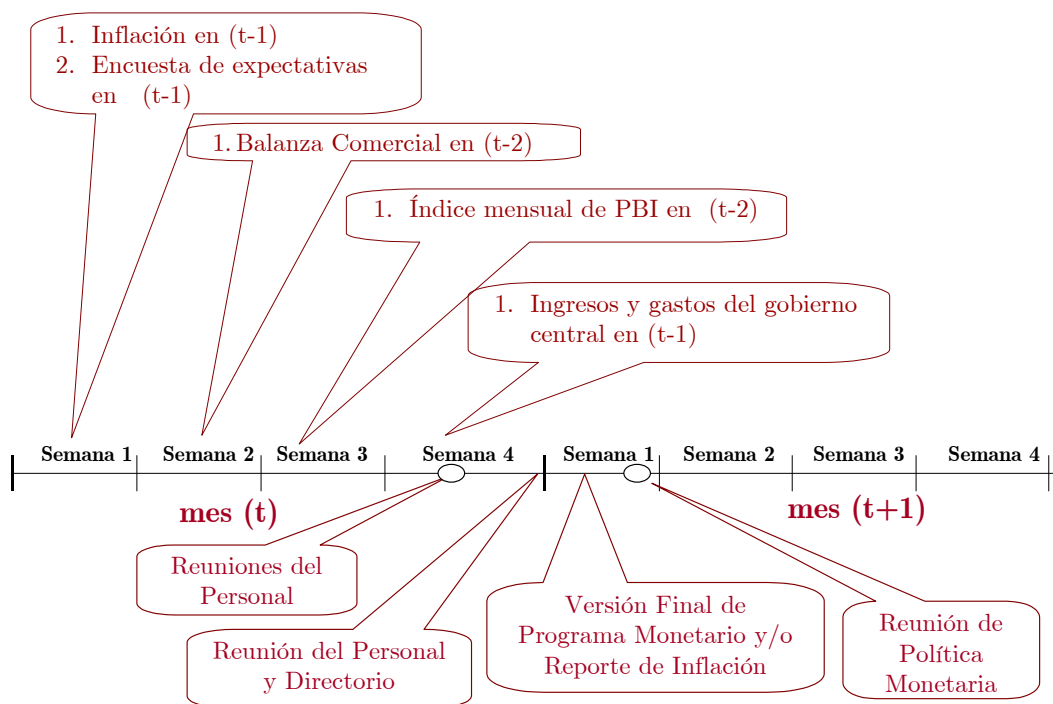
1. Inflación en (t-1)
2. Encuesta de expectativas en (t-1)

1. Balanza Comercial en (t-2)

1. Índice mensual de PBI en (t-2)

1. Ingresos y gastos del gobierno central en (t-1)

Semana 1 Semana 2 Semana 3 Semana 4 Semana 1 Semana 2 Semana 3 Semana 4

mes (t)

mes (t+1)

Reuniones del Personal

Reunión del Personal y Directorio

Versión Final de Programa Monetario y/o Reporte de Inflación

Reunión de Política Monetaria